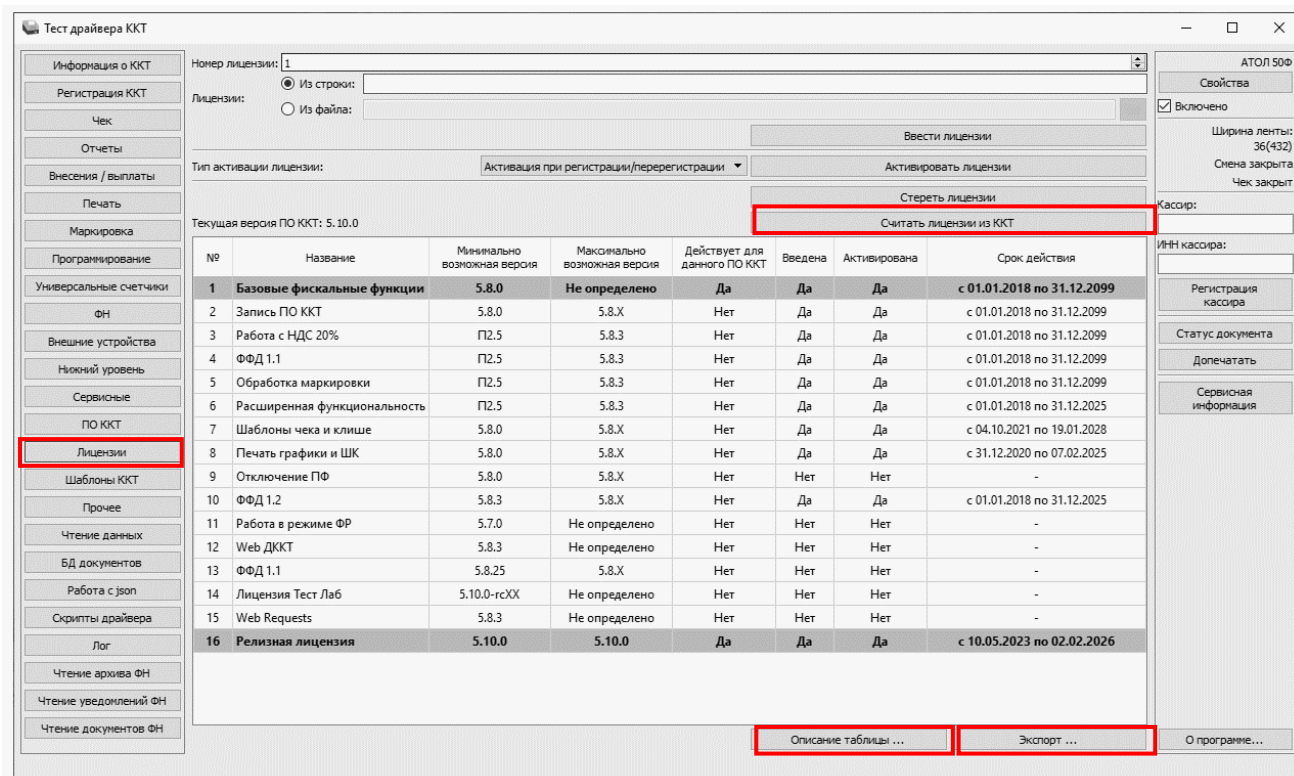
Тест драйвера ККТ

Информация о ККТ
Регистрация ККТ
Чек
Отчеты
Внесения / выплаты
Печать
Маркировка
Программирование
Универсальные счетчики
ФН
Внешние устройства
Нижний уровень
Сервисные
ПО ККТ
Лицензии
Шаблоны ККТ
Прочее
Чтение данных
БД документов
Работа с json
Скрипты драйвера
Лог
Чтение архива ФН
Чтение уведомлений ФН
Чтение документов ФН

Номер лицензии: 1
Лицензии:
Из строки:
Из файла:
Ввести лицензии
Тип активации лицензии: Активация при регистрации/перерегистрации
Активировать лицензии
Стереть лицензии
Текущая версия ПО ККТ: 5.10.0
Считать лицензии из ККТ

| № | Название | Минимально возможная версия | Максимально возможная версия | Действует для данного ПО ККТ | Введена | Активирована | Срок действия |
|---|---|---|---|---|---|---|---|
| 1 | Базовые фискальные функции | 5.8.0 | Не определено | Да | Да | Да | с 01.01.2018 по 31.12.2099 |
| 2 | Запись ПО ККТ | 5.8.0 | 5.8.X | Нет | Да | Да | с 01.01.2018 по 31.12.2099 |
| 3 | Работа с НДС 20% | П2.5 | 5.8.3 | Нет | Да | Да | с 01.01.2018 по 31.12.2099 |
| 4 | ФФД 1.1 | П2.5 | 5.8.3 | Нет | Да | Да | с 01.01.2018 по 31.12.2099 |
| 5 | Обработка маркировки | П2.5 | 5.8.3 | Нет | Да | Да | с 01.01.2018 по 31.12.2099 |
| 6 | Расширенная функциональность | П2.5 | 5.8.3 | Нет | Да | Да | с 01.01.2018 по 31.12.2025 |
| 7 | Шаблоны чека и клише | 5.8.0 | 5.8.X | Нет | Да | Да | с 04.10.2021 по 19.01.2028 |
| 8 | Печать графики и ШК | 5.8.0 | 5.8.X | Нет | Да | Да | с 31.12.2020 по 07.02.2025 |
| 9 | Отключение ПФ | 5.8.0 | 5.8.X | Нет | Нет | Нет | - |
| 10 | ФФД 1.2 | 5.8.3 | 5.8.X | Нет | Да | Да | с 01.01.2018 по 31.12.2025 |
| 11 | Работа в режиме ФР | 5.7.0 | Не определено | Нет | Нет | Нет | - |
| 12 | Web ДККТ | 5.8.3 | Не определено | Нет | Нет | Нет | - |
| 13 | ФФД 1.1 | 5.8.25 | 5.8.X | Нет | Нет | Нет | - |
| 14 | Лицензия Тест Лаб | 5.10.0-rcXX | Не определено | Нет | Нет | Нет | - |
| 15 | Web Requests | 5.8.3 | Не определено | Нет | Нет | Нет | - |
| 16 | Релизная лицензия | 5.10.0 | 5.10.0 | Да | Да | Да | с 10.05.2023 по 02.02.2026 |

Описание таблицы ...
Экспорт ...

АТОЛ 50Ф
Свойства
Включено
Ширина ленты: 36(432)
Смена закрыта
Чек закрыт
Кассир:
ИНН кассира:
Регистрация кассира
Статус документа
Допечатать
Сервисная информация
О программе...